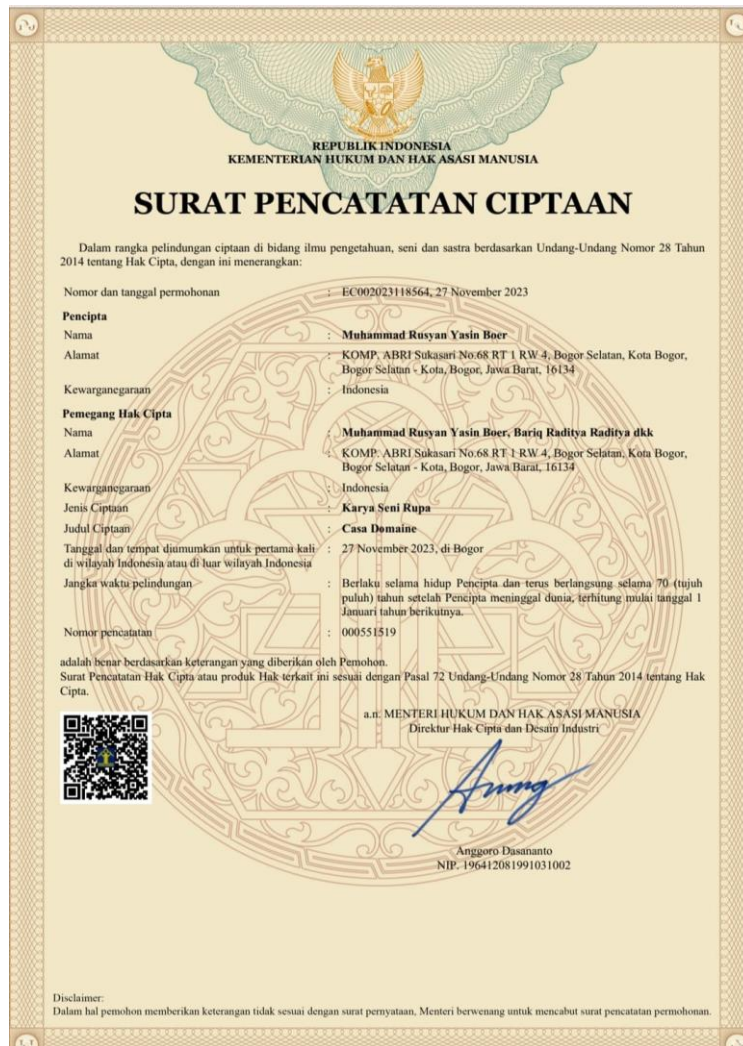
REPUBLIK INDONESIA
KEMENTERIAN HUKUM DAN HAK ASASI MANUSIA

SURAT PENCATATAN CIPTAAN

Dalam rangka pelindungan ciptaan di bidang ilmu pengetahuan, seni dan sastra berdasarkan Undang-Undang Nomor 28 Tahun 2014 tentang Hak Cipta, dengan ini menerangkan:

| | | |
|---|---|---|
| Nomor dan tanggal permohonan | : | EC002023118564, 27 November 2023 |
| **Pencipta** | | |
| Nama | : | **Muhammad Rusyan Yasin Boer** |
| Alamat | : | KOMP. ABRI Sukasari No.68 RT 1 RW 4, Bogor Selatan, Kota Bogor, Bogor Selatan - Kota, Bogor, Jawa Barat, 16134 |
| Kewarganegaraan | : | Indonesia |
| **Pemegang Hak Cipta** | | |
| Nama | : | **Muhammad Rusyan Yasin Boer, Bariq Raditya Raditya dkk** |
| Alamat | : | KOMP. ABRI Sukasari No.68 RT 1 RW 4, Bogor Selatan, Kota Bogor, Bogor Selatan - Kota, Bogor, Jawa Barat, 16134 |
| Kewarganegaraan | : | Indonesia |
| Jenis Ciptaan | : | **Karya Seni Rupa** |
| Judul Ciptaan | : | **Casa Domaine** |
| Tanggal dan tempat diumumkan untuk pertama kali di wilayah Indonesia atau di luar wilayah Indonesia | : | 27 November 2023, di Bogor |
| Jangka waktu pelindungan | : | Berlaku selama hidup Pencipta dan terus berlangsung selama 70 (tujuh puluh) tahun setelah Pencipta meninggal dunia, terhitung mulai tanggal 1 Januari tahun berikutnya. |
| Nomor pencatatan | : | 000551519 |

adalah benar berdasarkan keterangan yang diberikan oleh Pemohon.
Surat Pencatatan Hak Cipta atau produk Hak terkait ini sesuai dengan Pasal 72 Undang-Undang Nomor 28 Tahun 2014 tentang Hak Cipta.

a.n. MENTERI HUKUM DAN HAK ASASI MANUSIA
Direktur Hak Cipta dan Desain Industri

Anggoro Dasananto
NIP. 196412081991031002

Disclaimer:
Dalam hal pemohon memberikan keterangan tidak sesuai dengan surat pernyataan, Menteri berwenang untuk mencabut surat pencatatan permohonan.